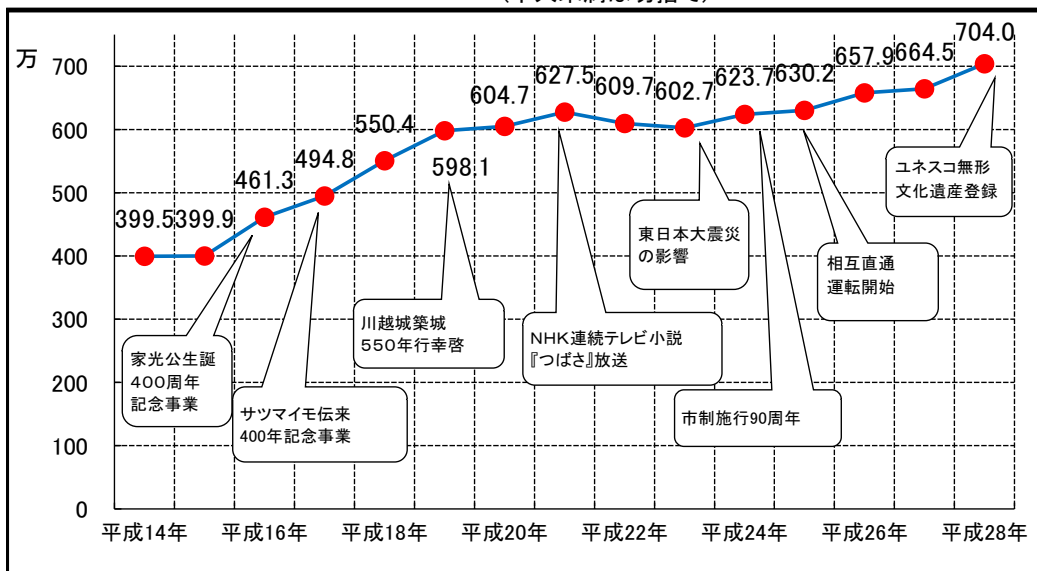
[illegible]

万

700
600
500
400
300
200
100
0

399.5
399.9
461.3
494.8
550.4
598.1
604.7
627.5
609.7
602.7
623.7
630.2
657.9
664.5
704.0

家光公生誕
400周年
記念事業

サツマイモ伝来
400年記念事業

川越城築城
550年行幸啓

NHK連続テレビ小説
『つばさ』放送

東日本大震災
の影響

市制施行90周年

相互直通
運転開始

ユネスコ無形
文化遺産登録

平成14年
平成16年
平成18年
平成20年
平成22年
平成24年
平成26年
平成28年